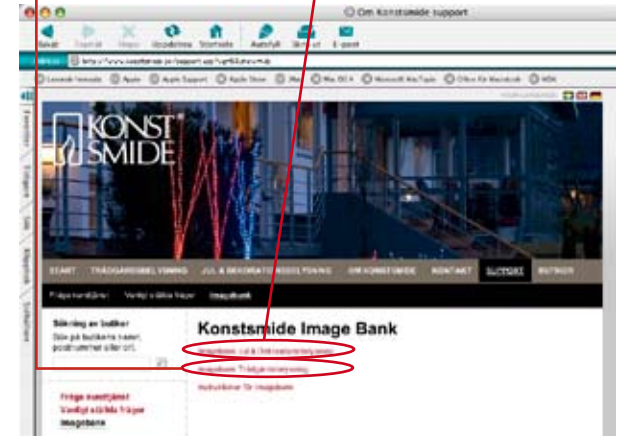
Om Konstsmide support

Bakåt Framåt Stopp Uppdatera Startsida Autofyll Skriv ut E-post

http://www.konstsmide.se/support.asp

Levande ikonade Apple Apple Support Apple Store .Mac Mac OS X Microsoft MacTopia Office för Macintosh MSN

KONST SMIDE

START TRÄDGÅRDSBELYSNING JUL & DEKORATIONSBELYSNING OM KONSTSMIDE KONTAKT SUPPORT BUTIKER

Fråga kundtjänst Vanligt ställda frågor Imagebank

Sökning av butiker
Sök på butikens namn, postnummer eller ort.

Fråga kundtjänst
Vanligt ställda frågor
Imagebank

Konstsmide Image Bank
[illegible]
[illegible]
Instruktioner för imagebank

Favoriter Historik Sök Klippbok Sidhållare